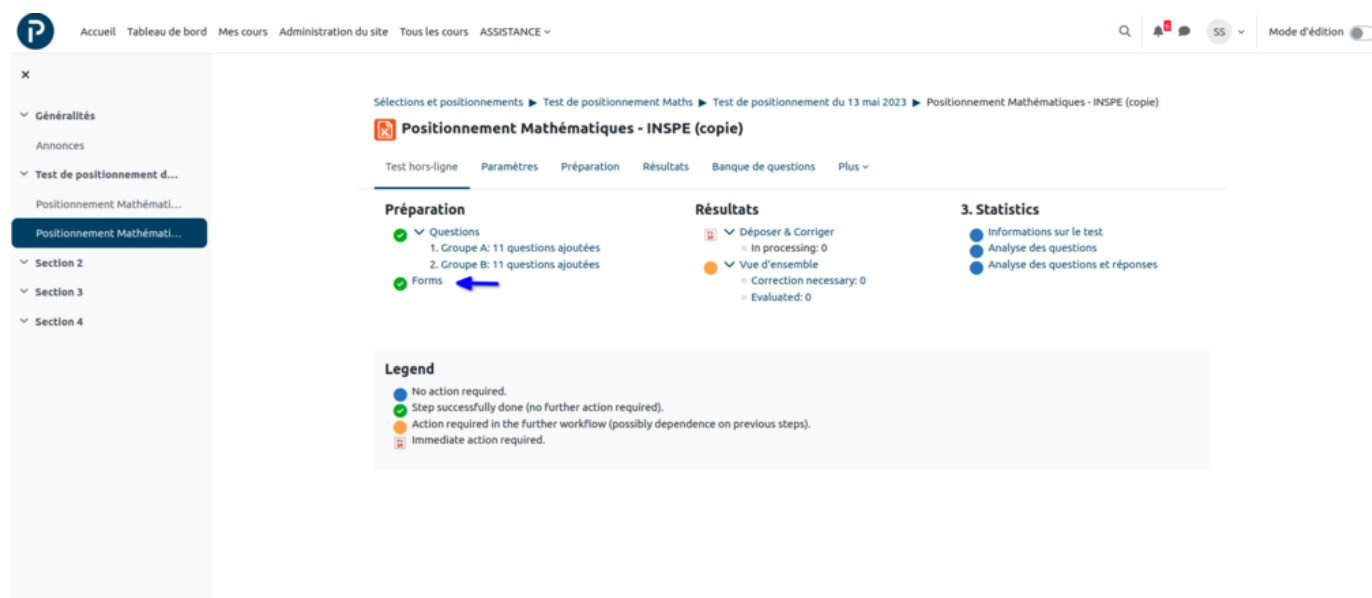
Accueil Tableau de bord Mes cours Administration du site Tous les cours ASSISTANCE

SS

Mode d'édition

×

Généralités

Annonces

Test de positionnement d...

Positionnement Mathémati...

Positionnement Mathémati...

Section 2

Section 3

Section 4

Sélections et positionnements ▶ Test de positionnement Maths ▶ Test de positionnement du 13 mai 2023 ▶ Positionnement Mathématiques - INSPE (copie)

Positionnement Mathématiques - INSPE (copie)

Test hors-ligne Paramètres Préparation Résultats Banque de questions Plus

Préparation

Questions
1. Groupe A: 11 questions ajoutées
2. Groupe B: 11 questions ajoutées
Forms

Résultats

Déposer & Corriger
In processing: 0
Vue d'ensemble
Correction necessary: 0
Evaluated: 0

3. Statistics

Informations sur le test
Analyse des questions
Analyse des questions et réponses

Legend

No action required.
Step successfully done (no further action required).
Action required in the further workflow (possibly dependence on previous steps).
Immediate action required.